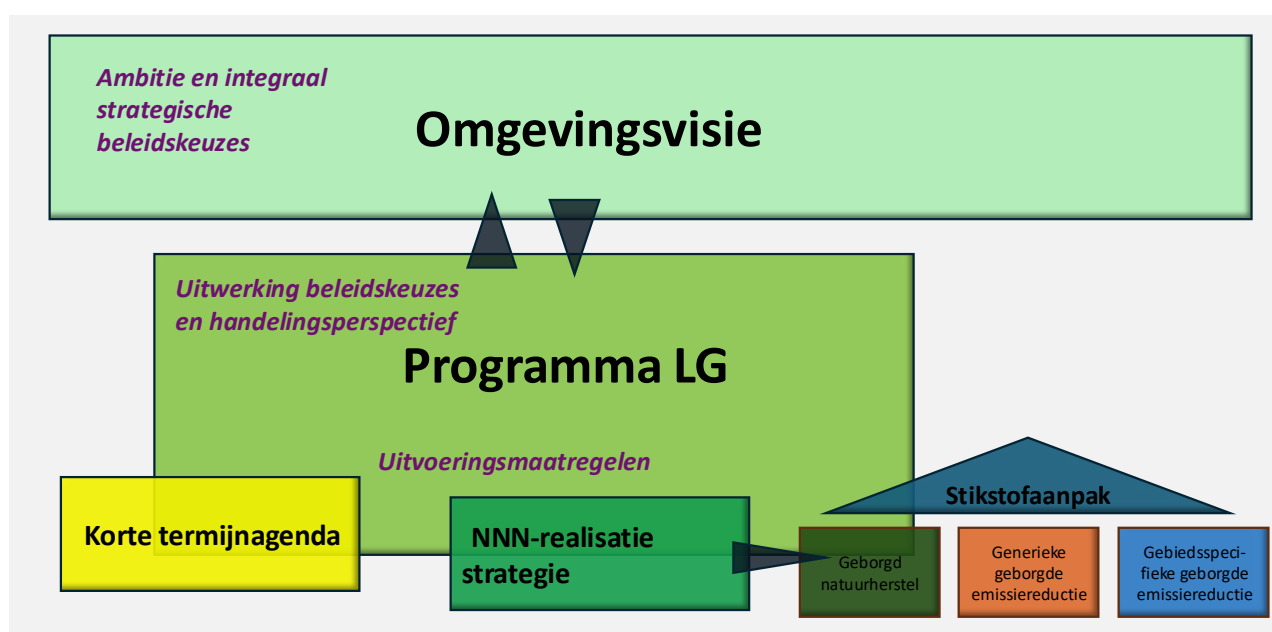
Ambitie en integraal strategische beleidskeuzes

Omgevingsvisie

Uitwerking beleidskeuzes en handelingsperspectief

Programma LG

Uitvoeringsmaatregelen

Korte termijnagenda

NNN-realisatie strategie

Stikstofaanpak

Geborgd natuurherstel

Generieke geborgde emissiereductie

Gebiedsspecifieke geborgde emissiereductie